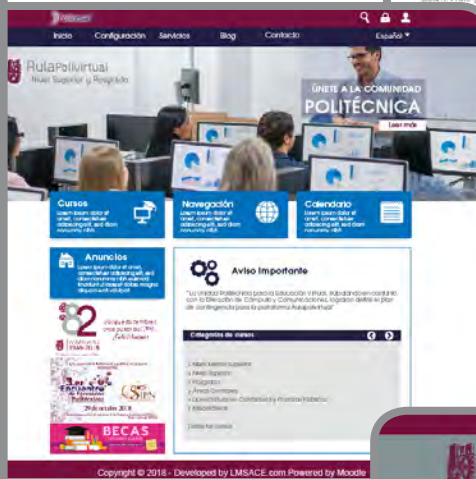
Inicio Configuración Servicios Blog Contacto Español

AulaPolivirtual
Nivel Superior y Posgrado

ÚNETE A LA COMUNIDAD
POLITÉCNICA
Leer más

Cursos
Lorem ipsum dolor sit amet, consectetuer adipiscing elit, sed diam nonummy nibh

Navegación
Lorem ipsum dolor sit amet, consectetuer adipiscing elit, sed diam nonummy nibh

Calendario
Lorem ipsum dolor sit amet, consectetuer adipiscing elit, sed diam nonummy nibh

Anuncios
Lorem ipsum dolor sit amet, consectetuer adipiscing elit, sed diam nonummy nibh euismod tincidunt ut laoreet dolore magna aliquam erat volutpat

82

BECAS

Aviso Importante

"La Unidad Politécnica para la Educación Virtual, trabajando en conjunto con la Dirección de Cómputo y Comunicaciones, lograron definir el plan de contingencia para la plataforma Aulapolivirtual"

Categorías de cursos

Nivel Medio Superior
Nivel Superior
Posgrado
Áreas Centrales
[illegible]
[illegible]

Copyright © 2018 - Developed by LMSACE.com Powered by Moodle